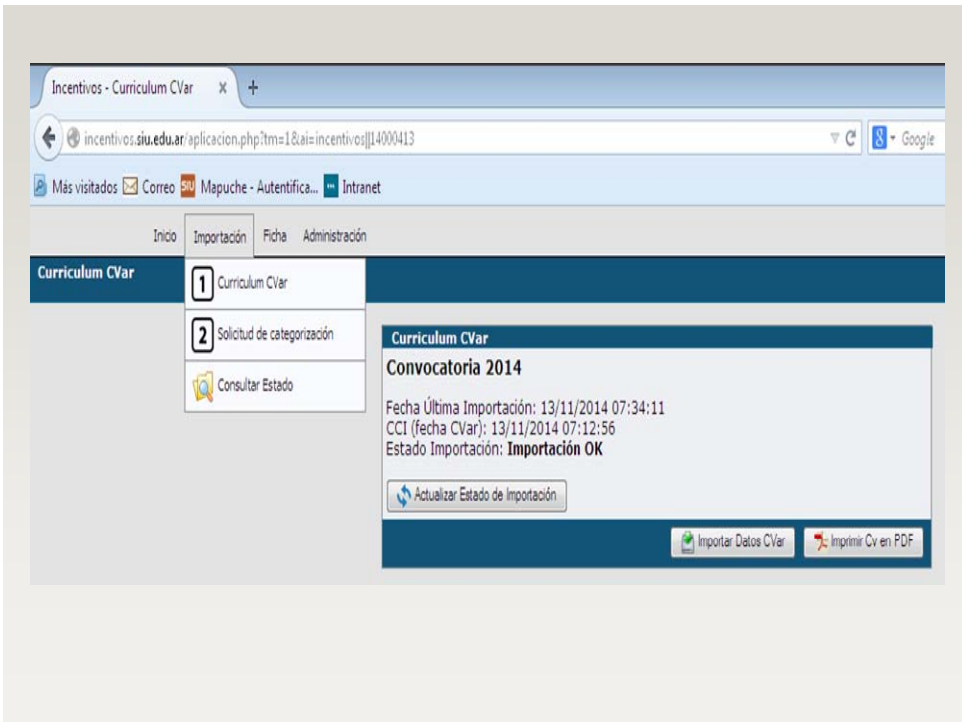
Incentivos - Curriculum CVar × +

incentivos.siu.edu.ar/aplicacion.php?tm=1&ai=incentivos||14000413

Google

Más visitados Correo SIU Mapuche - Autentifica... Intranet

Inicio Importación Ficha Administración

Curriculum CVar

1 Curriculum CVar

2 Solicitud de categorización

Consultar Estado

Curriculum CVar

Convocatoria 2014

Fecha Última Importación: 13/11/2014 07:34:11
CCI (fecha CVar): 13/11/2014 07:12:56
Estado Importación: **Importación OK**

Actualizar Estado de Importación

Importar Datos CVar

Imprimir Cv en PDF